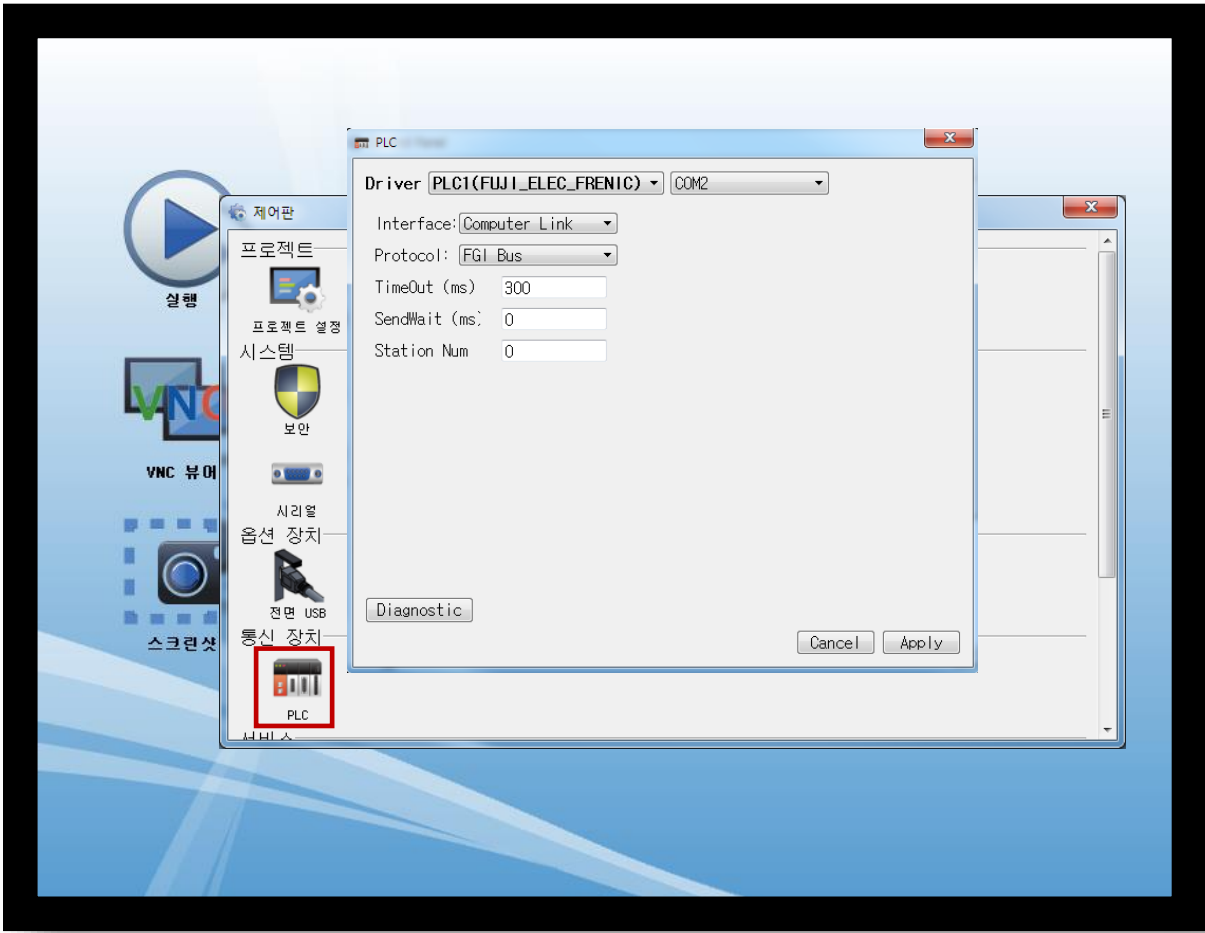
실행

VNC 뷰어

스크린샷

제어판

프로젝트

프로젝트 설정

시스템

보안

시리얼

옵션 장치

전면 USB

통신 장치

PLC

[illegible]

PLC

Driver PLC1(FUJI_ELEC_FRENIC) COM2

Interface: Computer Link

Protocol: FGI Bus

TimeOut (ms) 300

SendWait (ms) 0

Station Num 0

Diagnostic

Cancel Apply